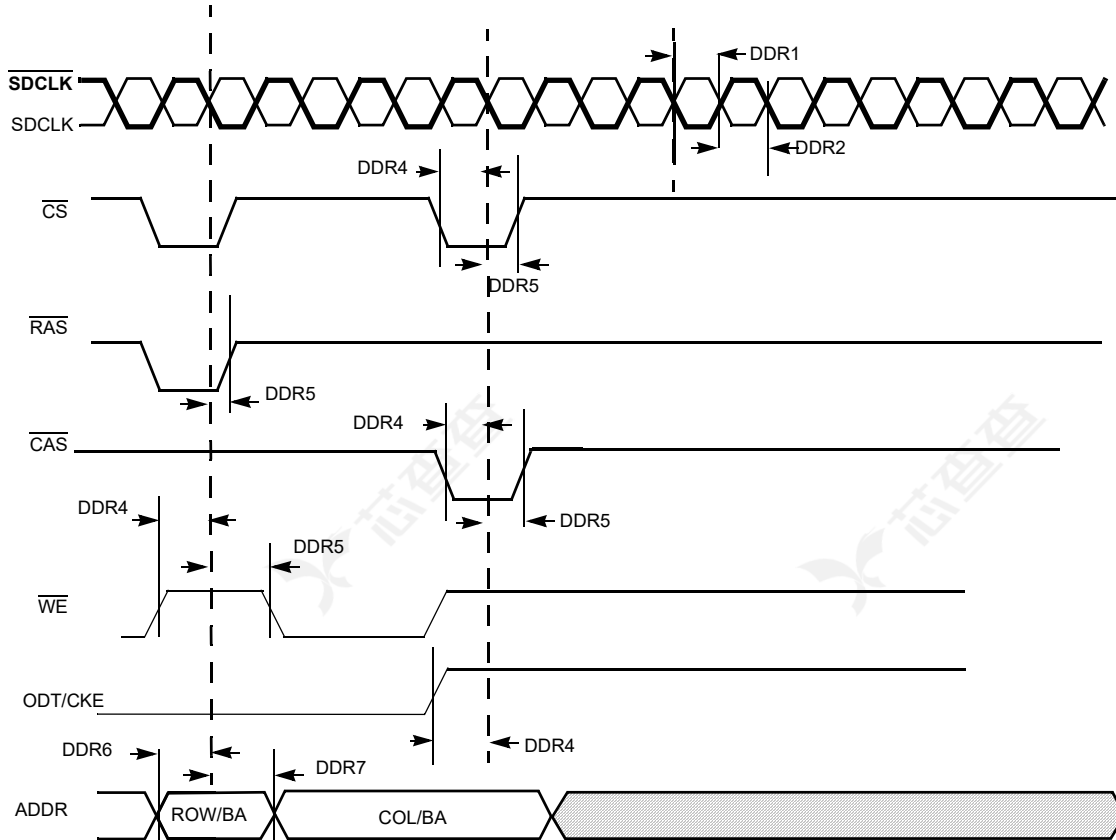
DDR1

$\overline{\text{SDCLK}}$

SDCLK

DDR2

DDR4

$\overline{\text{CS}}$

DDR5

$\overline{\text{RAS}}$

DDR5

DDR4

$\overline{\text{CAS}}$

DDR4

DDR5

DDR5

$\overline{\text{WE}}$

ODT/CKE

DDR4

DDR6

DDR7

ADDR

ROW/BA

COL/BA